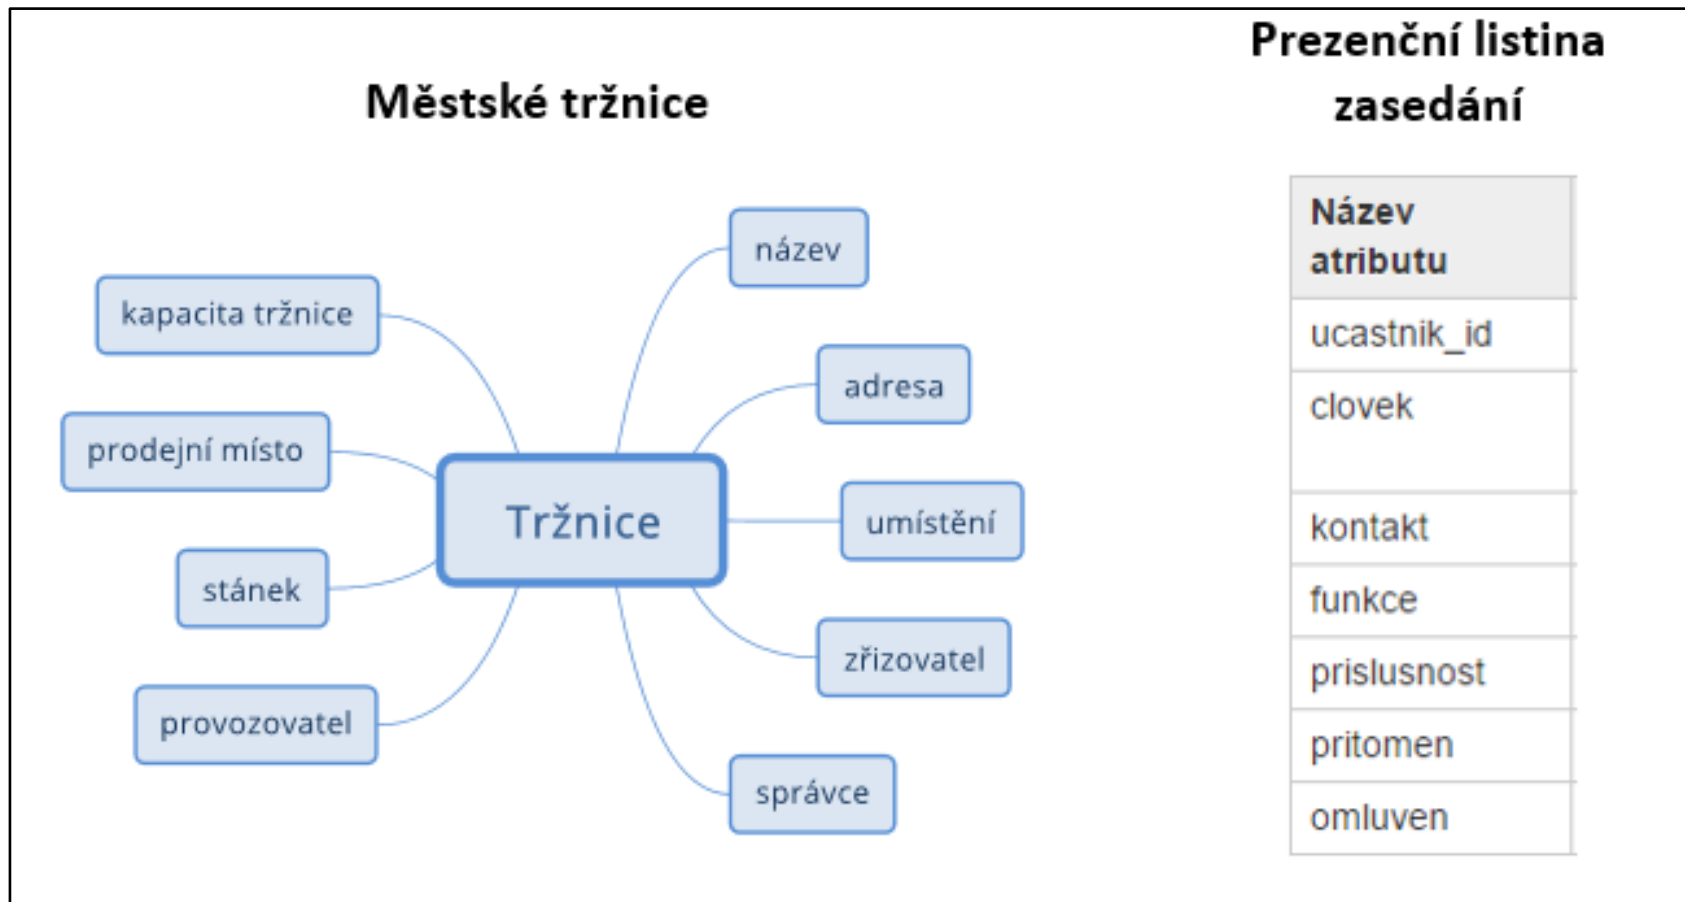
Městské tržnice

Tržnice

kapacita tržnice

prodejní místo

stánek

provozovatel

název

adresa

umístění

zřizovatel

správce

Prezenční listina zasedání

| Název atributu |
|---|
| ucastnik_id |
| clovek |
| kontakt |
| funkce |
| prislusnost |
| pritomen |
| omluven |